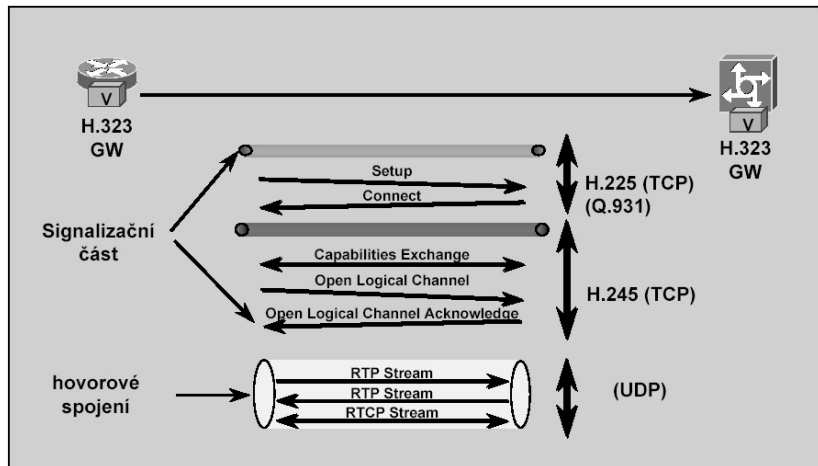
V

H.323
GW

V

H.323
GW

Signalizační část

Setup

Connect

H.225 (TCP)
(Q.931)

Capabilities Exchange

Open Logical Channel

Open Logical Channel Acknowledge

H.245 (TCP)

hovorové spojení

RTP Stream

RTP Stream

RTCP Stream

(UDP)